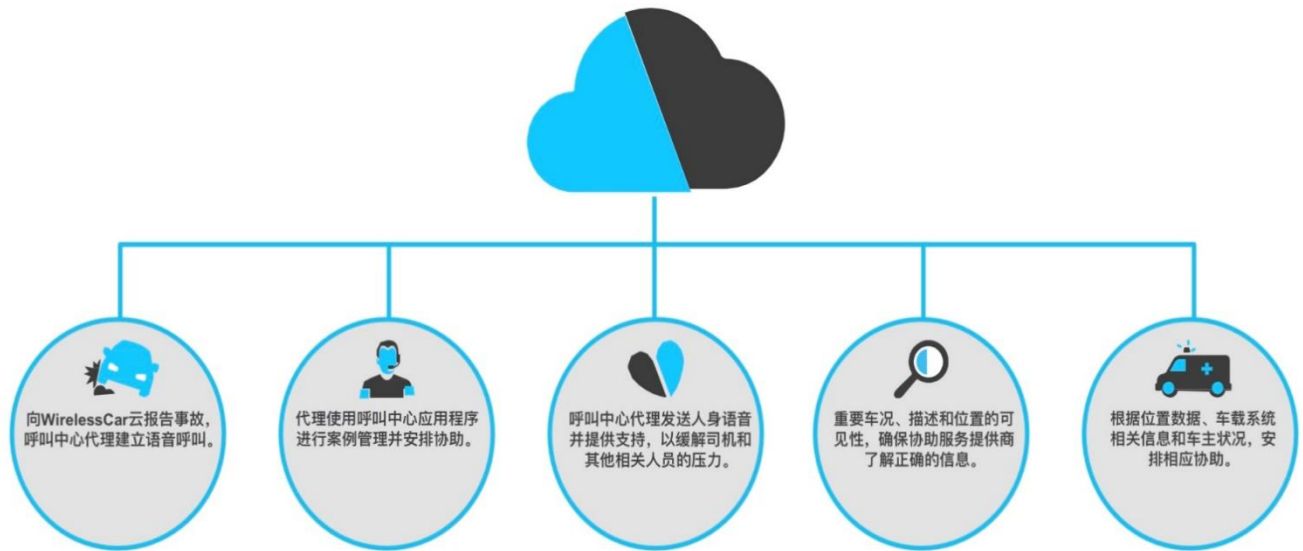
向WirelessCar云报告事故，呼叫中心代理建立语音呼叫。

代理使用呼叫中心应用程序进行案例管理并安排协助。

呼叫中心代理发送人身语音并提供支持，以缓解司机和其他相关人员的压力。

重要车况、描述和位置的可见性，确保协助服务提供商了解正确的信息。

根据位置数据、车载系统相关信息和车主状况，安排相应协助。